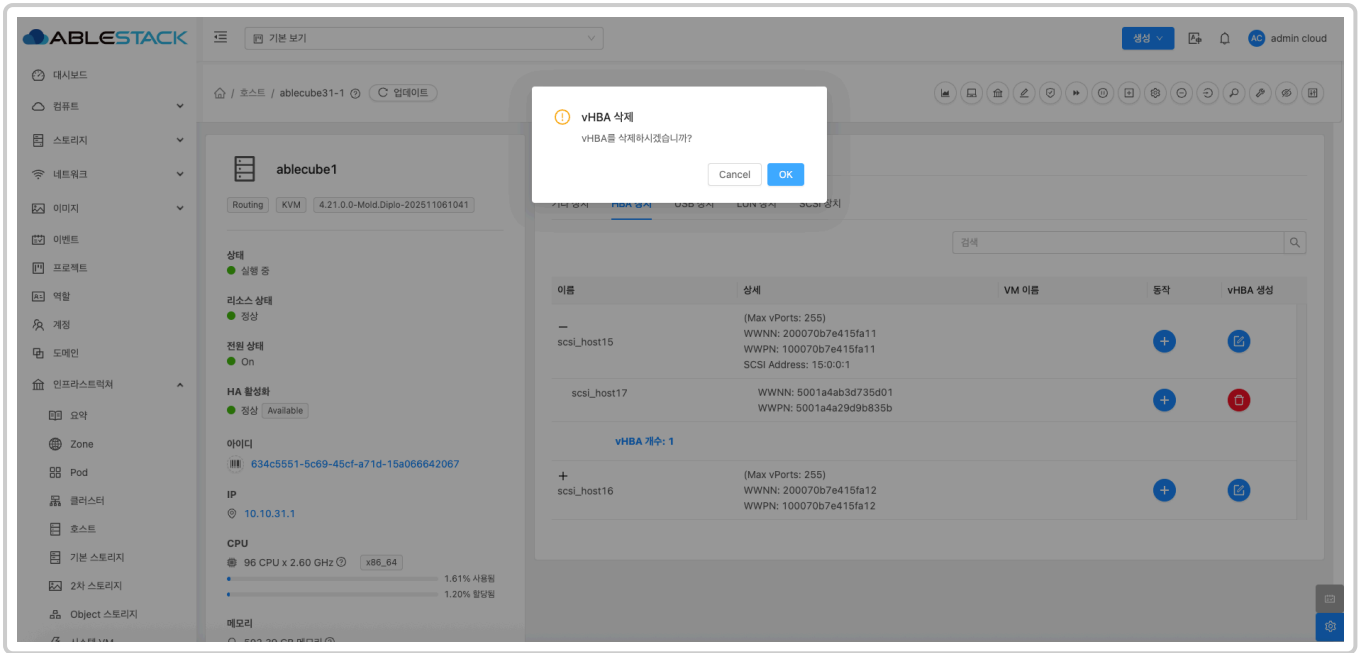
ABLESTACK

기본 보기

생성

admin cloud

대시보드
컴퓨트
스토리지
네트워크
이미지
이벤트
프로젝트
역할
계정
도메인
인프라스트럭처
요약
Zone
Pod
클러스터
호스트
기본 스토리지
2차 스토리지
Object 스토리지
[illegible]

호스트 / ablecube31-1 업데이트

ablecube1

Routing KVM 4.21.0.0-Mold.Diplo-202511061041

상태
실행 중

리소스 상태
정상

전원 상태
On

HA 활성화
정상 Available

아이디
634c5551-5c69-45cf-a71d-15a066642067

IP
10.10.31.1

CPU
96 CPU x 2.60 GHz x86_64
1.61% 사용됨
1.20% 할당됨

메모리
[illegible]

vHBA 삭제
vHBA를 삭제하시겠습니까?
Cancel OK

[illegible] HBA 장치 USB 장치 LUN 장치 SCSI 장치

검색

| 이름 | 상세 | VM 이름 | 동작 | vHBA 생성 |
|---|---|---|---|---|
| − scsi_host15 | (Max vPorts: 255) WWNN: 200070b7e415fa11 WWPN: 100070b7e415fa11 SCSI Address: 15:0:0:1 | | | |
| scsi_host17 | WWNN: 5001a4ab3d735d01 WWPN: 5001a4a29d9b835b | | | |
| vHBA 개수: 1 | | | | |
| + scsi_host16 | (Max vPorts: 255) WWNN: 200070b7e415fa12 WWPN: 100070b7e415fa12 | | | |